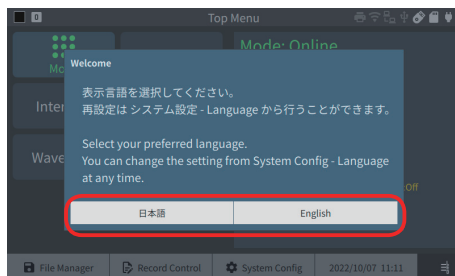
Top Menu

Mo

Mode: Online

Inter

Wave

Off

Welcome

表示言語を選択してください。
再設定は システム設定 - Language から行うことができます。

Select your preferred language.
You can change the setting from System Config - Language at any time.

日本語

English

File Manager

Record Control

System Config

2022/10/07 11:11